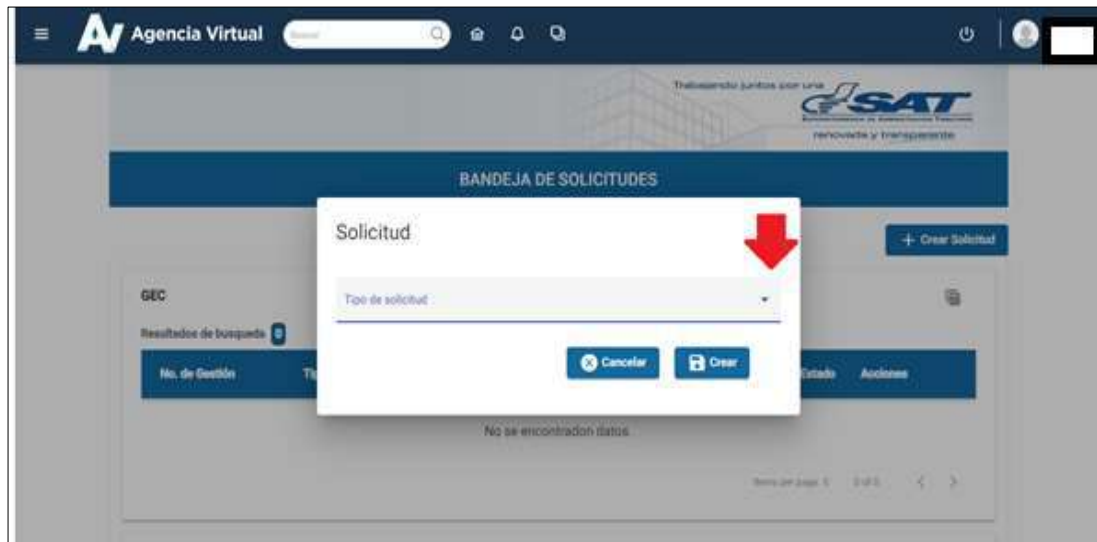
Agencia Virtual

Buscar

Trabajando juntos por una

SAT

renovada y transparente

BANDEJA DE SOLICITUDES

+ Crear Solicitud

GEC

Resultados de busqueda 0

No. de Gestión

Ti

Estado

Acciones

No se encontraron datos

Items per page: 5

0 of 0

Solicitud

Tipo de solicitud

Cancelar

Crear